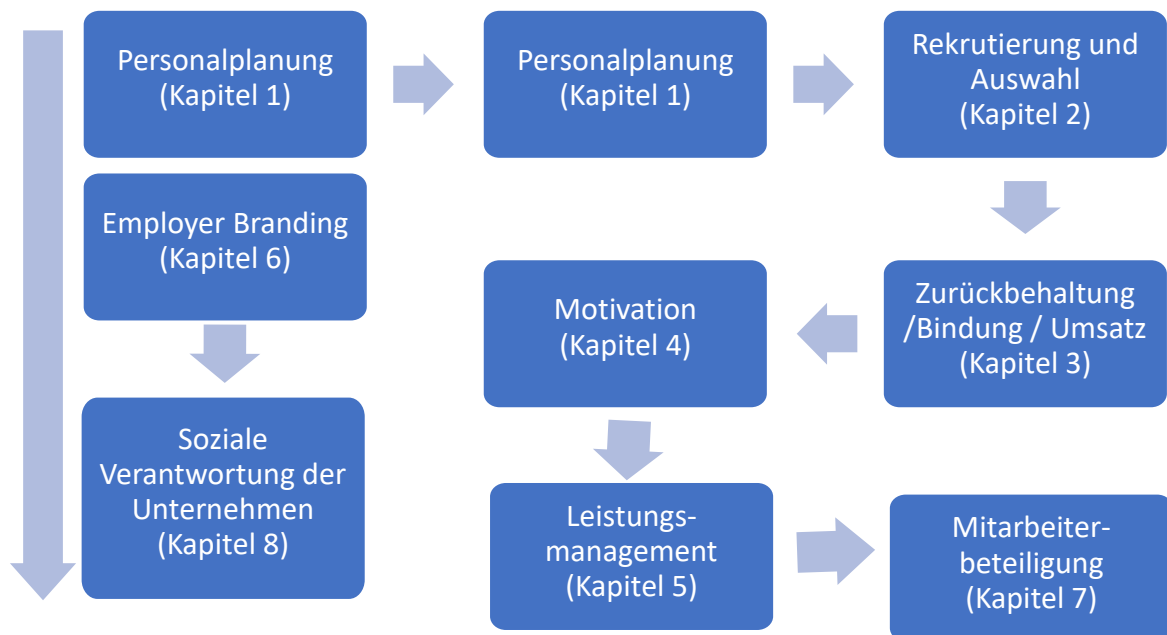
Personalplanung (Kapitel 1)

Employer Branding (Kapitel 6)

Soziale Verantwortung der Unternehmen (Kapitel 8)

Personalplanung (Kapitel 1)

Rekrutierung und Auswahl (Kapitel 2)

Zurückbehaltung /Bindung / Umsatz (Kapitel 3)

Motivation (Kapitel 4)

Leistungsmanagement (Kapitel 5)

Mitarbeiterbeteiligung (Kapitel 7)